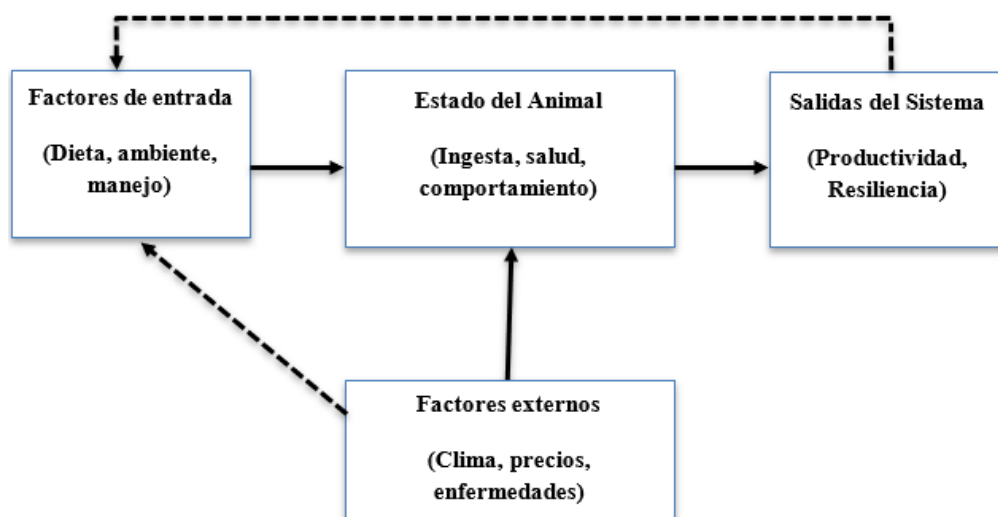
Factores de entrada

(Dieta, ambiente, manejo)

Estado del Animal

(Ingesta, salud, comportamiento)

Salidas del Sistema

(Productividad, Resiliencia)

Factores externos

(Clima, precios, enfermedades)